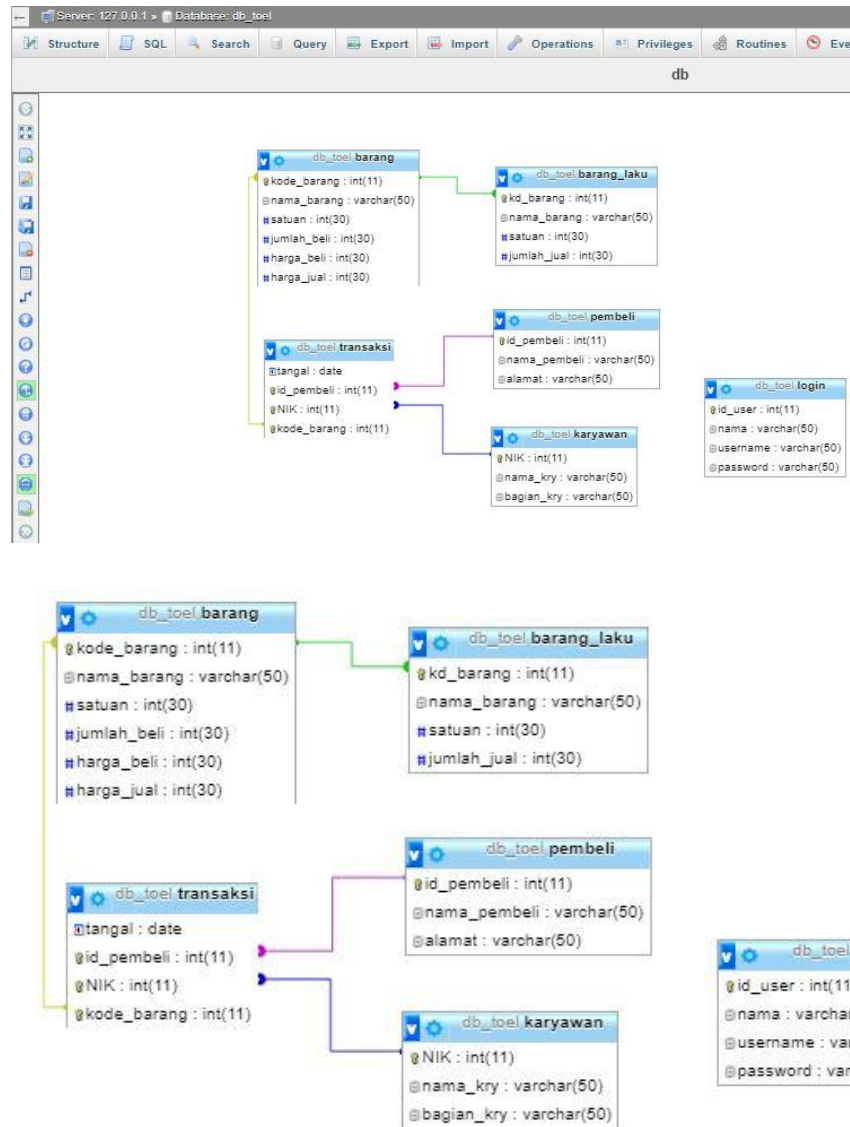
Server: 127.0.0.1 » Database: db_toel

Structure SQL Search Query Export Import Operations Privileges Routines Eve

db

db_toel barang
kode_barang : int(11)
nama_barang : varchar(50)
satuan : int(30)
jumlah_beli : int(30)
harga_beli : int(30)
harga_jual : int(30)

db_toel barang_laku
kd_barang : int(11)
nama_barang : varchar(50)
satuan : int(30)
jumlah_jual : int(30)

db_toel pembeli
id_pembeli : int(11)
nama_pembeli : varchar(50)
alamat : varchar(50)

db_toel transaksi
tangal : date
id_pembeli : int(11)
NIK : int(11)
kode_barang : int(11)

db_toel login
id_user : int(11)
nama : varchar(50)
username : varchar(50)
password : varchar(50)

db_toel karyawan
NIK : int(11)
nama_kry : varchar(50)
bagian_kry : varchar(50)

db_toel barang
kode_barang : int(11)
nama_barang : varchar(50)
satuan : int(30)
jumlah_beli : int(30)
harga_beli : int(30)
harga_jual : int(30)

db_toel barang_laku
kd_barang : int(11)
nama_barang : varchar(50)
satuan : int(30)
jumlah_jual : int(30)

db_toel pembeli
id_pembeli : int(11)
nama_pembeli : varchar(50)
alamat : varchar(50)

db_toel transaksi
tangal : date
id_pembeli : int(11)
NIK : int(11)
kode_barang : int(11)

db_toel
id_user : int(11
nama : varchar
username : var
password : var

db_toel karyawan
NIK : int(11)
nama_kry : varchar(50)
bagian_kry : varchar(50)